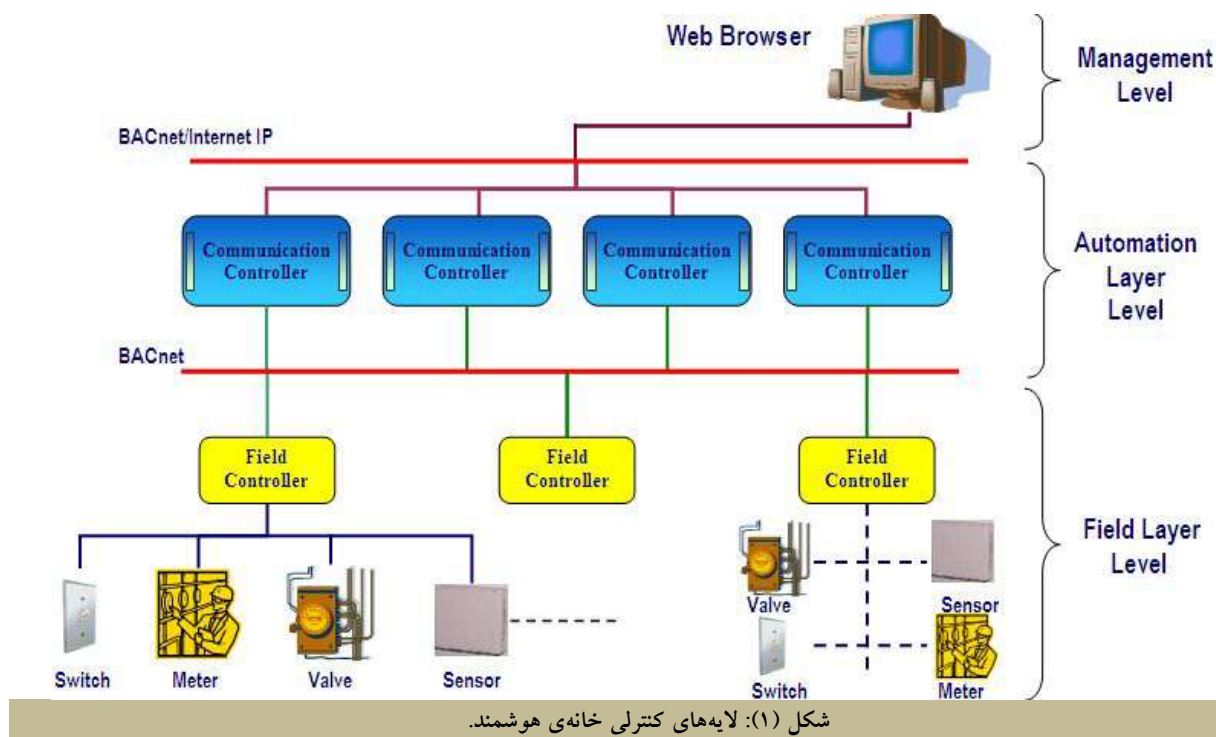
Web Browser

Management Level

BACnet/Internet IP

Communication Controller

Communication Controller

Communication Controller

Communication Controller

Automation Layer Level

BACnet

Field Controller

Field Controller

Field Controller

Field Layer Level

Switch

Meter

Valve

Sensor

Valve

Sensor

Switch

Meter

شکل (۱): لایه‌های کنترلی خانه‌ی هوشمند.